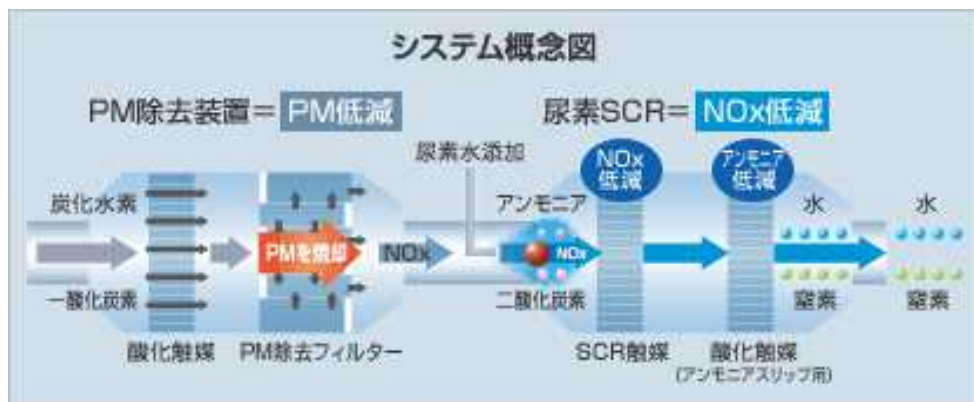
システム概念図

PM除去装置＝PM低減

尿素SCR＝NOx低減

尿素水添加

炭化水素

一酸化炭素

PMを燃却

NOx

アンモニア

NOx

二酸化炭素

NOx低減

アンモニア低減

水

窒素

水

窒素

酸化触媒

PM除去フィルター

SCR触媒

酸化触媒
(アンモニアスリップ用)